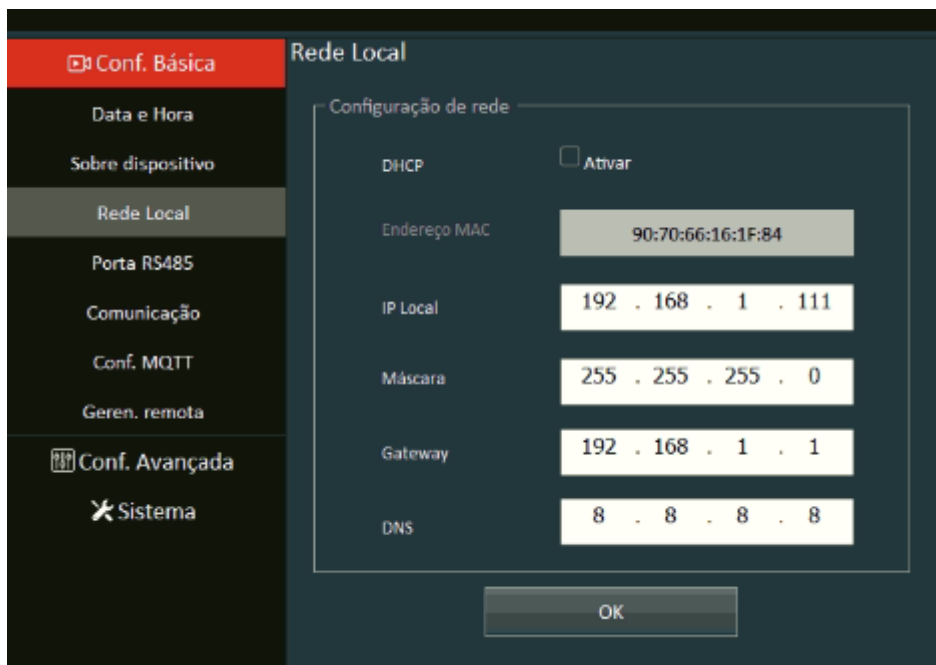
Conf. Básica
Data e Hora
Sobre dispositivo
Rede Local
Porta RS485
Comunicação
Conf. MQTT
Geren. remota
Conf. Avançada
Sistema

Rede Local

Configuração de rede

DHCP
Ativar

Endereço MAC
90:70:66:16:1F:84

IP Local
192 . 168 . 1 . 111

Máscara
255 . 255 . 255 . 0

Gateway
192 . 168 . 1 . 1

DNS
8 . 8 . 8 . 8

OK